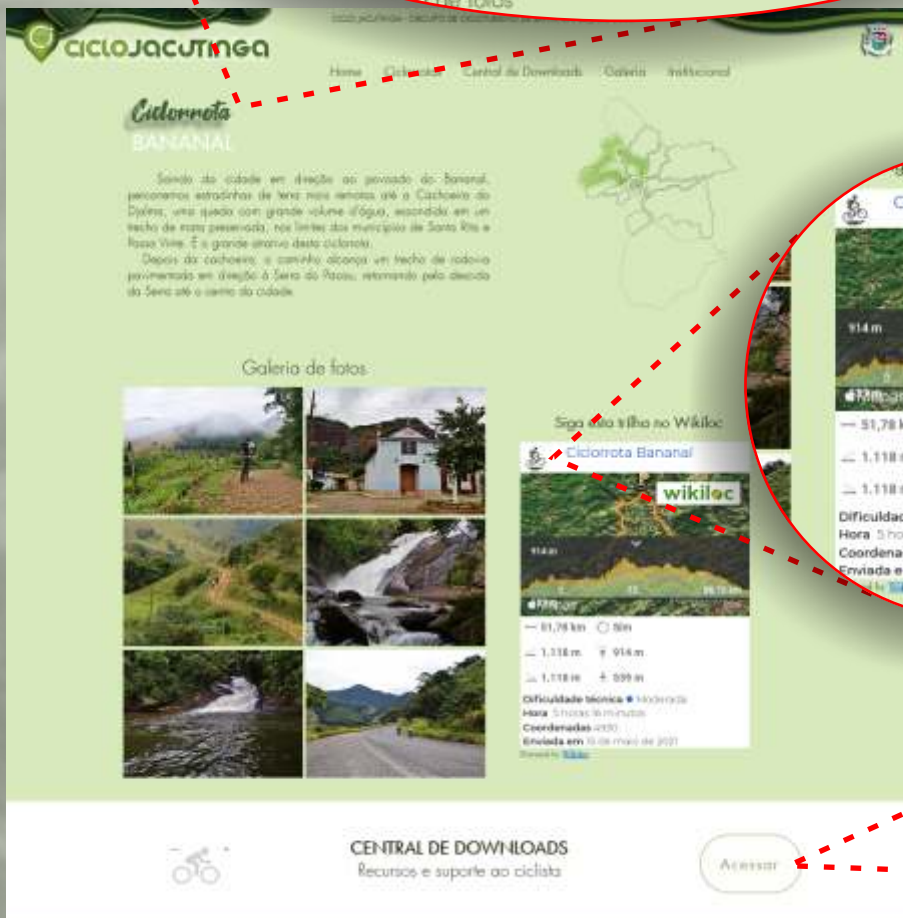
CICLOJACUTINGA

Home Cicloviário Central de Downloads Galeria Institucional

Ciclorrota
BANANAL

Saindo da cidade em direção ao povoado do Bananal, percorremos estradinhas de terra mais remotas até a Cachoeira do Djalma, uma queda com grande volume d'água, escondida em um trecho de mata preservada, nos limites dos municípios de Santa Rita e Passa Vinte. É a grande atrativo desta ciclorrota.

Depois da cachoeira, o caminho alcança um trecho de rodovia pavimentada em direção à Serra do Passa, retornando pela descida da Serra até o centro da cidade.

Galeria de fotos

Siga esta trilha no Wikiloc

Ciclorrota Bananal

wikiloc

914 m

51,78 km 5h
1.118 m 914 m
1.118 m 599 m

Dificuldade técnica Moderado
Hora 5 horas 18 minutos
Coordenadas 4100
Enviada em 15 de maio de 2021

914 m
51,78 k
1.118
1.118
Dificuldad
Hora 5 ho
Coordena
Enviada e

CENTRAL DE DOWNLOADS
Recursos e suporte ao ciclista

Acessar